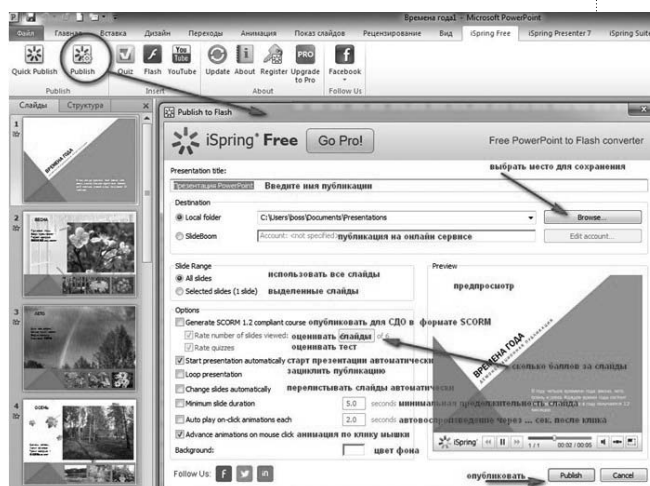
Времена года1 - Microsoft PowerPoint

Файл Главная Вставка Дизайн Переходы Анимация Показ слайдов Рецензирование Вид iSpring Free iSpring Presenter 7 iSpring Suite

Quick Publish Publish Quiz Flash YouTube Update About Register Upgrade to Pro Facebook

Publish Insert About Follow Us

Слайды Структура

ВРЕМЕНА ГОДА

1 2 3 4

ВЕСНА

ЛЕТО

ОСЕНЬ

Publish to Flash

iSpring® Free Go Pro! Free PowerPoint to Flash converter

Presentation title: выбрать место для сохранения

Презентация PowerPoint Введите имя публикации

Destination

Local folder C:\Users\poss\Documents\Presentations Browse...

SlideBoom Account: <not specified> публикация на онлайн сервисе Edit account...

Slide Range

All slides использовать все слайды

Selected slides (1 slide) выделенные слайды

Preview

предпросмотр

Options

Generate SCORM 1.2 compliant course опубликовать для СДО в формате SCORM

Rate number of slides viewed: оценивать слайды of 6

Rate quizzes оценивать тест

Start presentation automatically старт презентации автоматически

Loop presentation зациклить публикацию

Change slides automatically перелистывать слайды автоматически

Minimum slide duration 5.0 seconds минимальная продолжительность слайда

Auto play on-click animations each 2.0 seconds автовоспроизведение через ... сек. после клика

Advance animations on mouse click анимация по клику мышки

Background: цвет фона

сколько баллов за слайды

ВРЕМЕНА ГОДА

iSpring 1/1 00:02 / 00:06

Follow Us: f in

опубликовать Publish Cancel